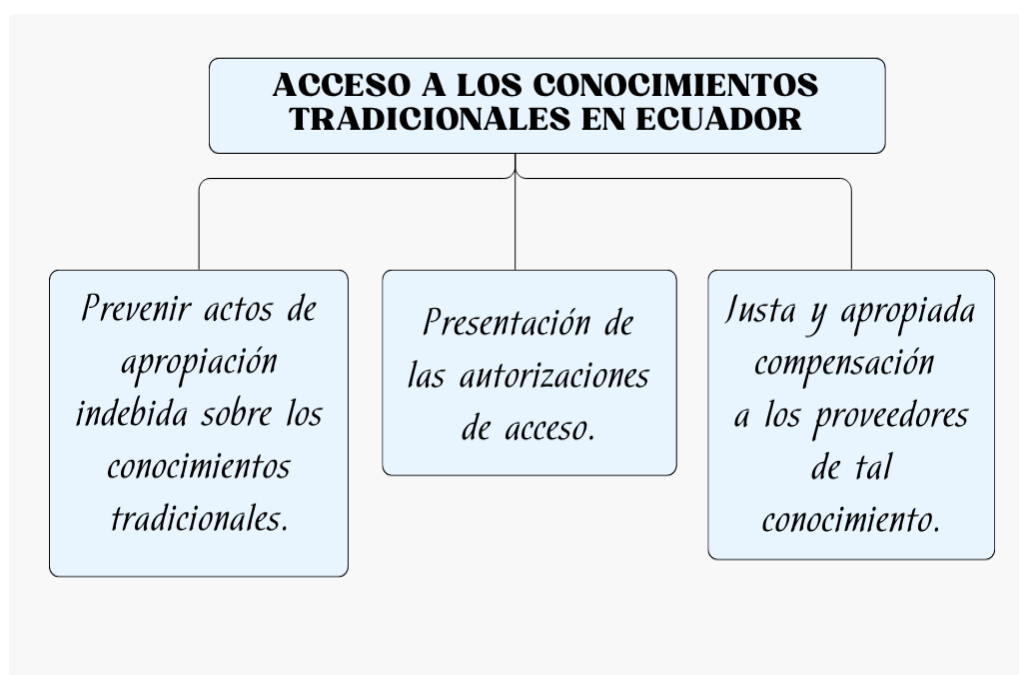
ACCESO A LOS CONOCIMIENTOS TRADICIONALES EN ECUADOR

Prevenir actos de apropiación indebida sobre los conocimientos tradicionales.

Presentación de las autorizaciones de acceso.

Justa y apropiada compensación a los proveedores de tal conocimiento.